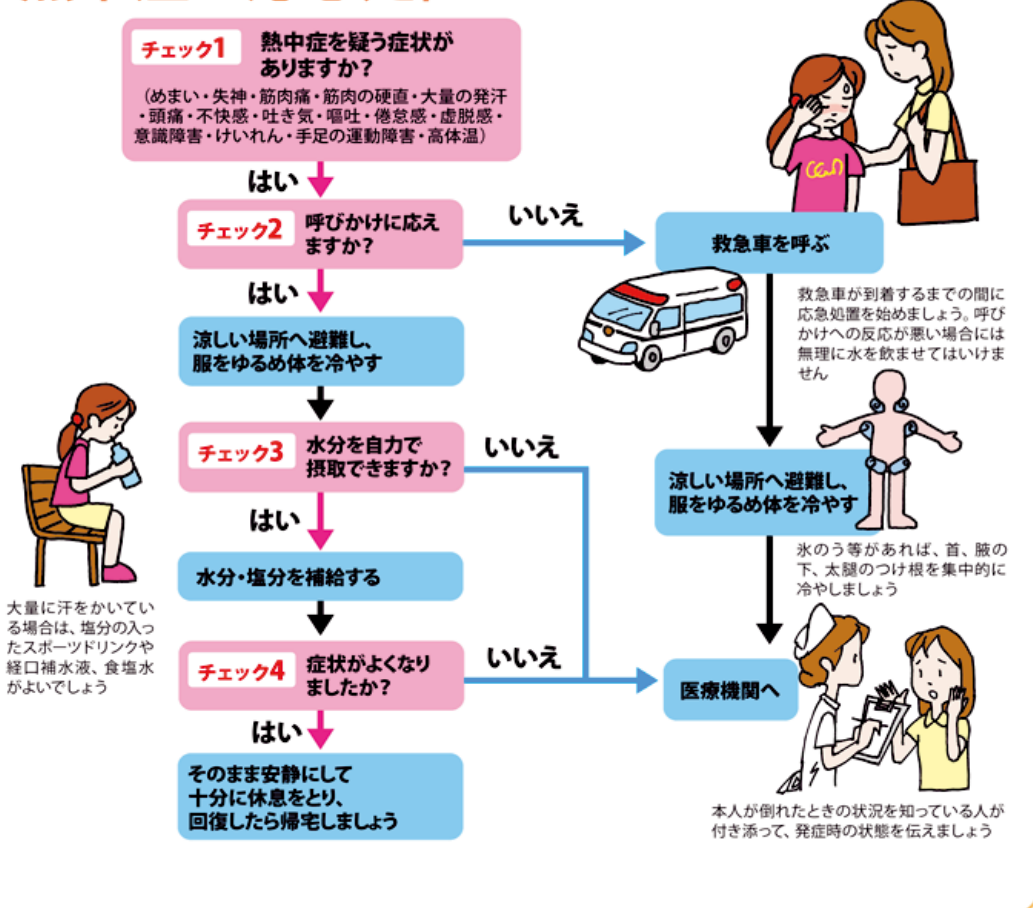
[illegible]

チェック1 熱中症を疑う症状がありますか？
（めまい・失神・筋肉痛・筋肉の硬直・大量の発汗・頭痛・不快感・吐き気・嘔吐・倦怠感・虚脱感・意識障害・けいれん・手足の運動障害・高体温）

はい

チェック2 呼びかけに応えますか？

いいえ

救急車を呼ぶ

救急車が到着するまでの間に応急処置を始めましょう。呼びかけへの反応が悪い場合には無理に水を飲ませてはいけません

はい

涼しい場所へ避難し、服をゆるめ体を冷やす

チェック3 水分を自力で摂取できますか？

いいえ

涼しい場所へ避難し、服をゆるめ体を冷やす

氷のう等があれば、首、腋の下、太腿のつけ根を集中的に冷やしましょう

はい

水分・塩分を補給する

大量に汗をかいている場合は、塩分の入ったスポーツドリンクや経口補水液、食塩水がよいでしょう

チェック4 症状がよくなりましたか？

いいえ

医療機関へ

はい

そのまま安静にして十分に休息をとり、回復したら帰宅しましょう

本人が倒れたときの状況を知っている人が付き添って、発症時の状態を伝えましょう

CCuN